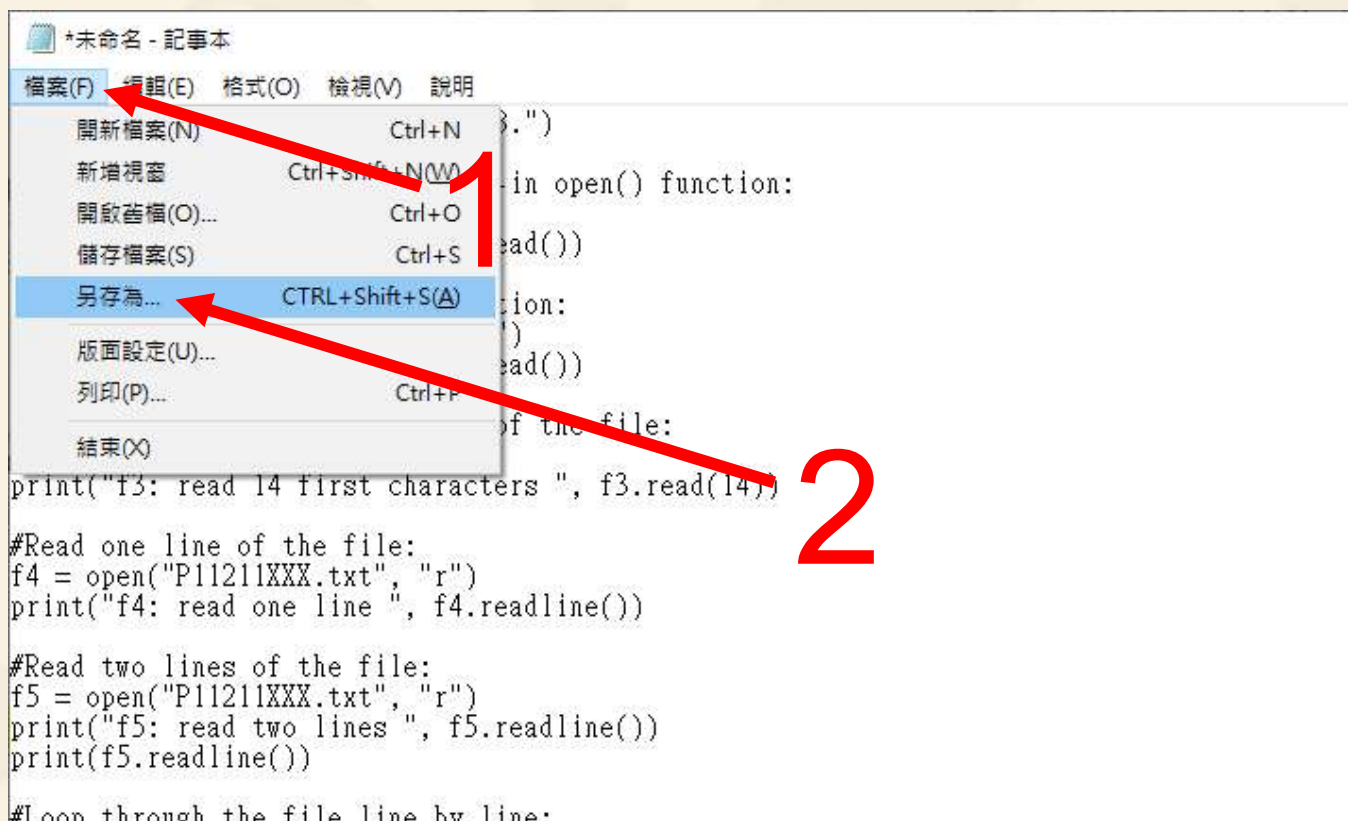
*未命名 - 記事本

檔案(F) 編輯(E) 格式(O) 檢視(V) 說明

開新檔案(N) Ctrl+N
新增視窗 Ctrl+Shift+N(W)
開啟舊檔(O)... Ctrl+O
儲存檔案(S) Ctrl+S
另存為... CTRL+Shift+S(A)
版面設定(U)...
列印(P)... Ctrl+P
結束(X)

1

2

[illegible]3.")

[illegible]-in open() function:

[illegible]ead())

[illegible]tion:
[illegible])
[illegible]ead())

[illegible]of the file:

print("f3: read 14 first characters ", f3.read(14))

#Read one line of the file:
f4 = open("P11211XXX.txt", "r")
print("f4: read one line ", f4.readline())

#Read two lines of the file:
f5 = open("P11211XXX.txt", "r")
print("f5: read two lines ", f5.readline())
print(f5.readline())

#Loop through the file line by line: